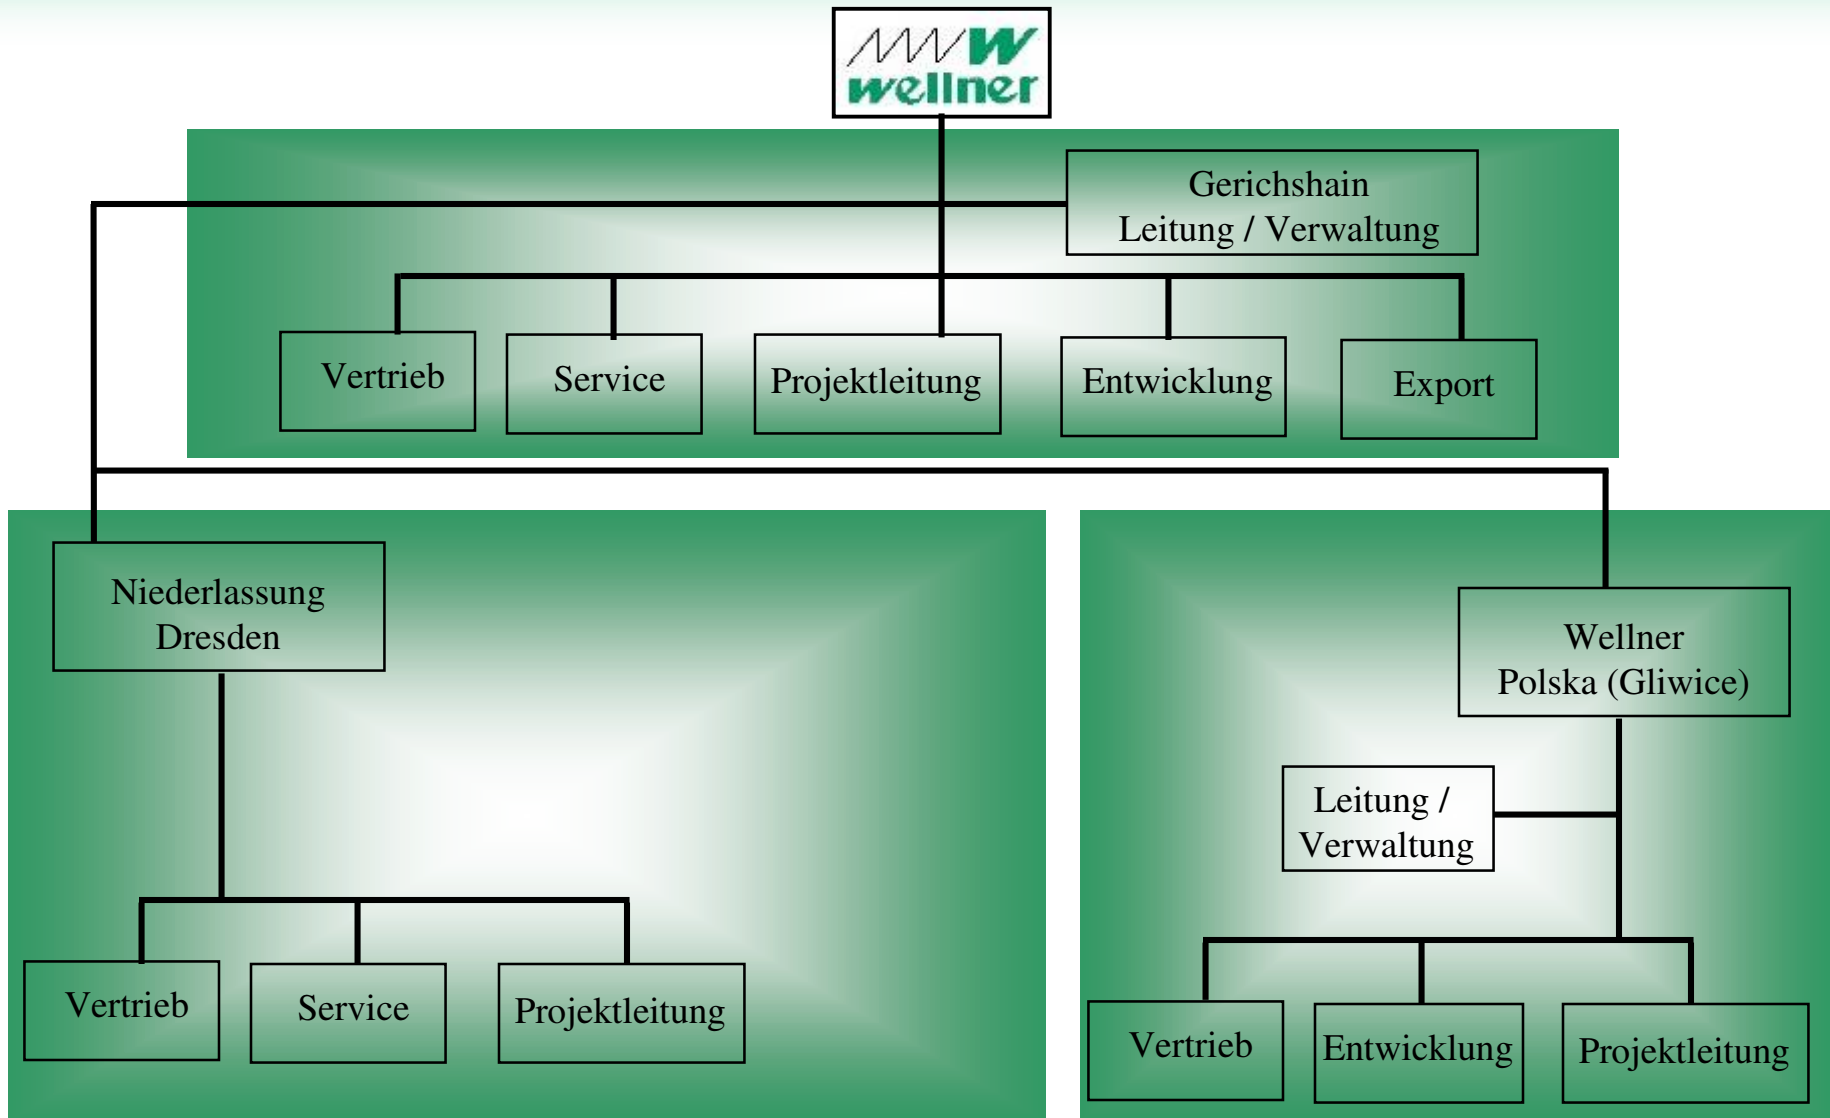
wellner

Gerichshain
Leitung / Verwaltung

Vertrieb

Service

Projektleitung

Entwicklung

Export

Niederlassung
Dresden

Vertrieb

Service

Projektleitung

Wellner
Polska (Gliwice)

Leitung /
Verwaltung

Vertrieb

Entwicklung

Projektleitung